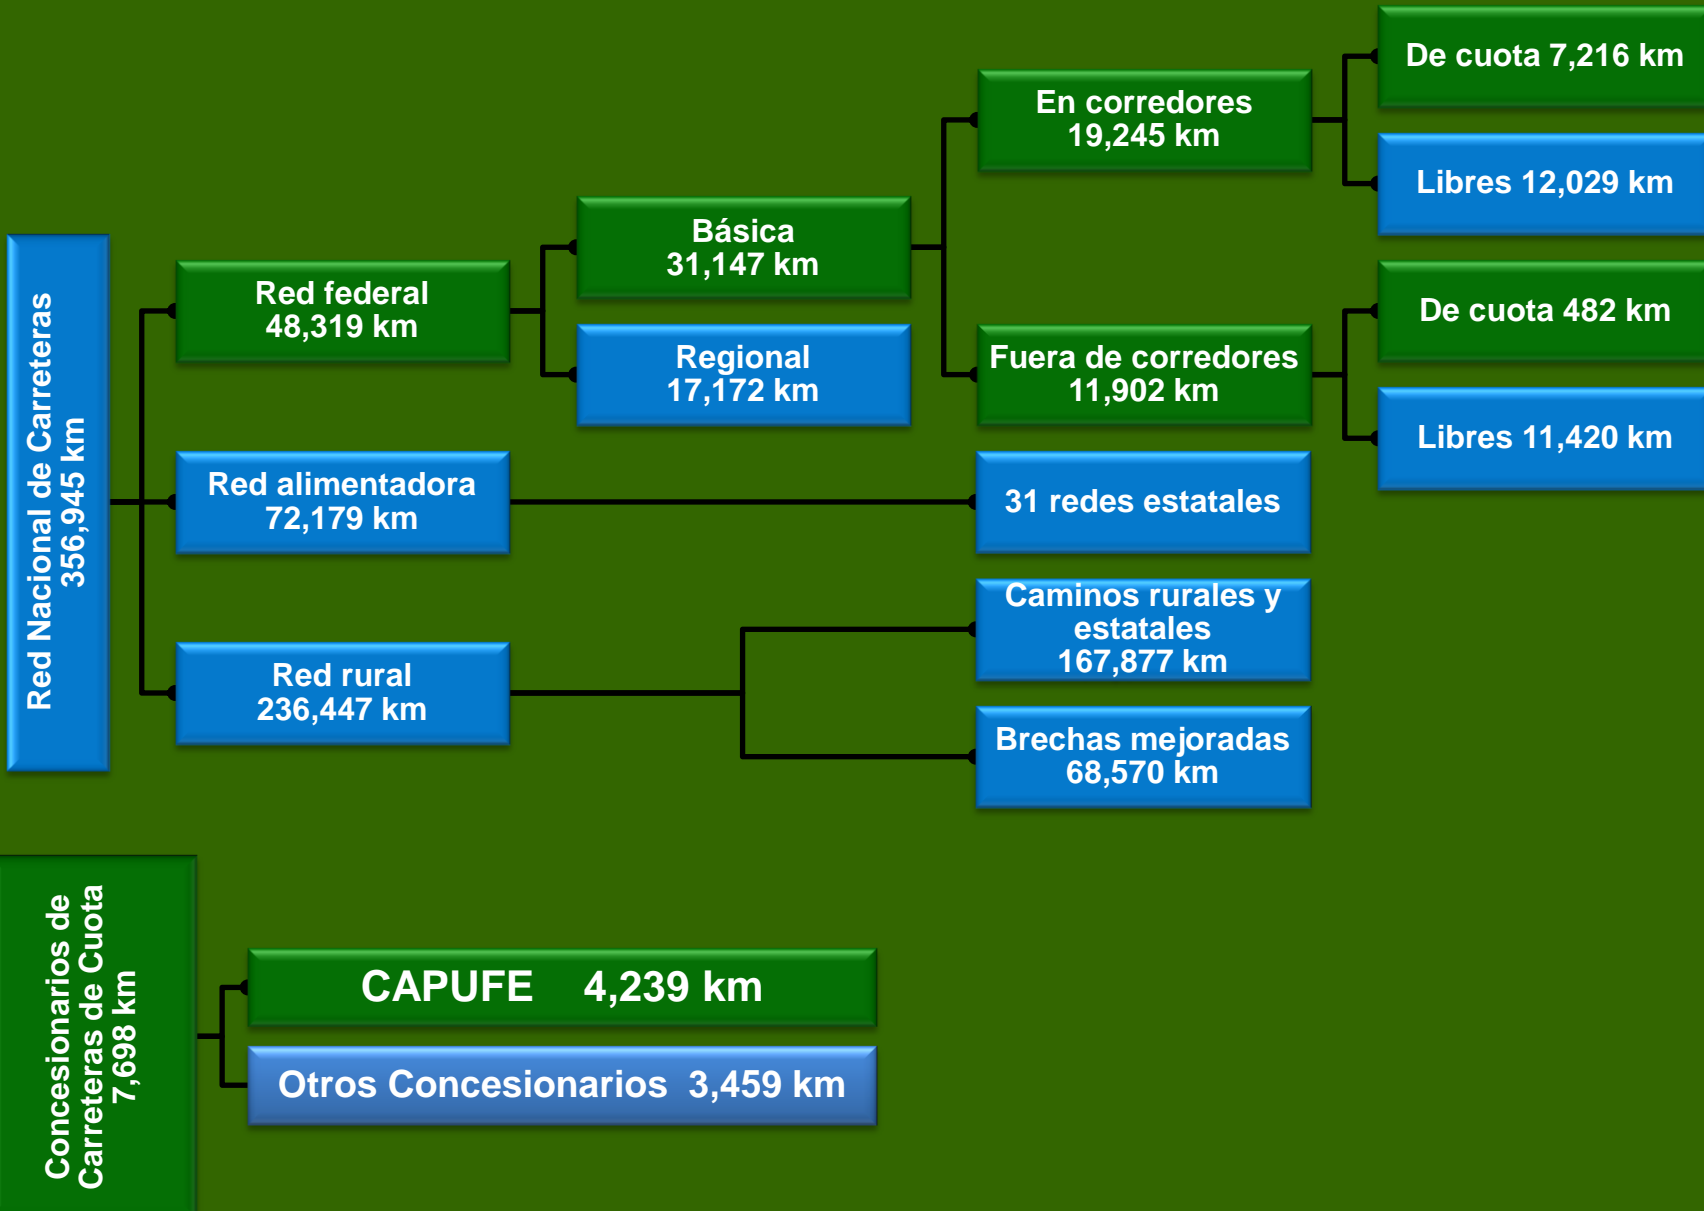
Red Nacional de Carreteras
356,945 km

Red federal
48,319 km

Básica
31,147 km

Regional
17,172 km

En corredores
19,245 km

De cuota 7,216 km

Libres 12,029 km

Fuera de corredores
11,902 km

De cuota 482 km

Libres 11,420 km

Red alimentadora
72,179 km

31 redes estatales

Red rural
236,447 km

Caminos rurales y estatales
167,877 km

Brechas mejoradas
68,570 km

Concesionarios de Carreteras de Cuota
7,698 km

CAPUFE 4,239 km

Otros Concesionarios 3,459 km